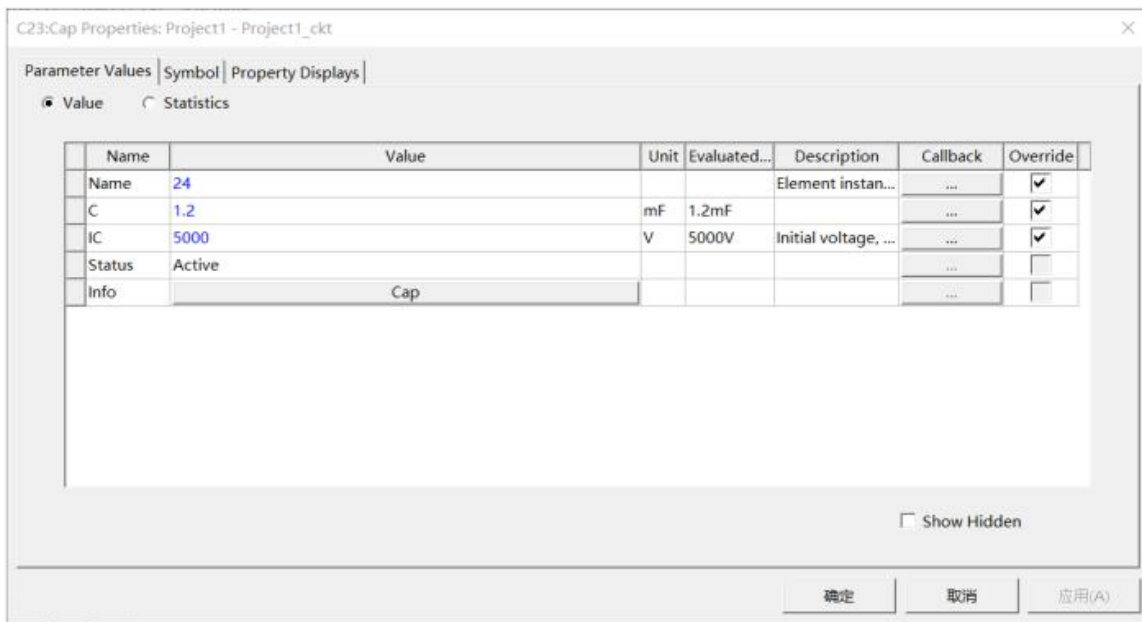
C23:Cap Properties: Project1 - Project1_ckt

×

Parameter Values | Symbol | Property Displays

Value   Statistics

| Name | Value | Unit | Evaluated... | Description | Callback | Override |
|---|---|---|---|---|---|---|
| Name | 24 | | | Element instan... | ... | ☑ |
| C | 1.2 | mF | 1.2mF | | ... | ☑ |
| IC | 5000 | V | 5000V | Initial voltage, ... | ... | ☑ |
| Status | Active | | | | ... | ☐ |
| Info | Cap | | | | ... | ☐ |

Show Hidden

确定   取消   应用(A)